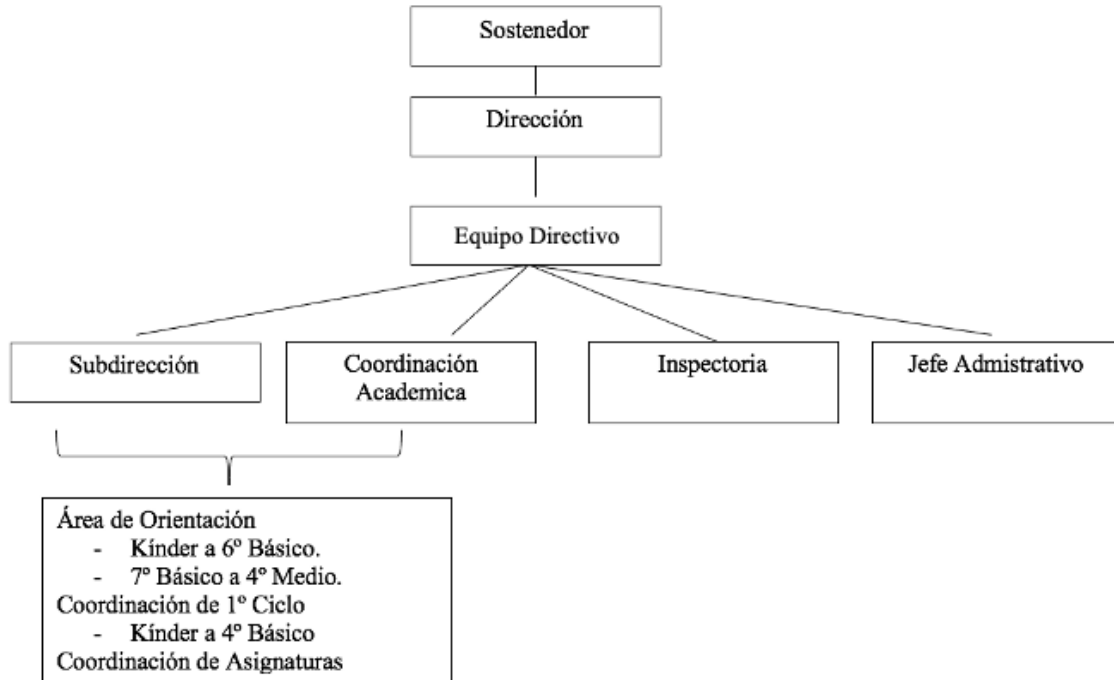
Sostenedor

Dirección

Equipo Directivo

Subdirección

Coordinación Academica

Inspectoria

Jefe Admistrativo

Área de Orientación
- Kínder a 6º Básico.
- 7º Básico a 4º Medio.
Coordinación de 1º Ciclo
- Kínder a 4º Básico
Coordinación de Asignaturas